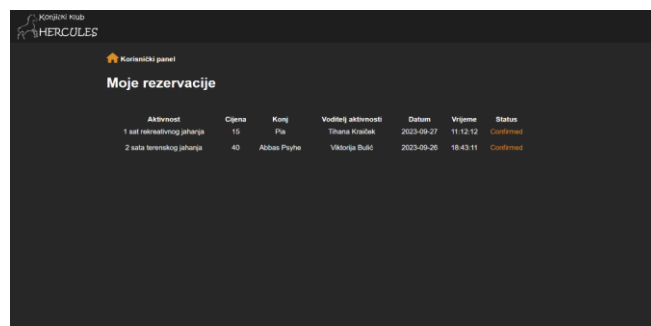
Konjički klub
HERCULES

Korisnički panel

Moje rezervacije

| Aktivnost | Cijena | Konj | Voditelj aktivnosti | Datum | Vrijeme | Status |
|---|---|---|---|---|---|---|
| 1 sat rekreativnog jahanja | 15 | Pia | Tihana Kraiček | 2023-09-27 | 11:12:12 | Confirmed |
| 2 sata terenskog jahanja | 40 | Abbas Psyhe | Viktorija Bulić | 2023-09-26 | 18:43:11 | Confirmed |